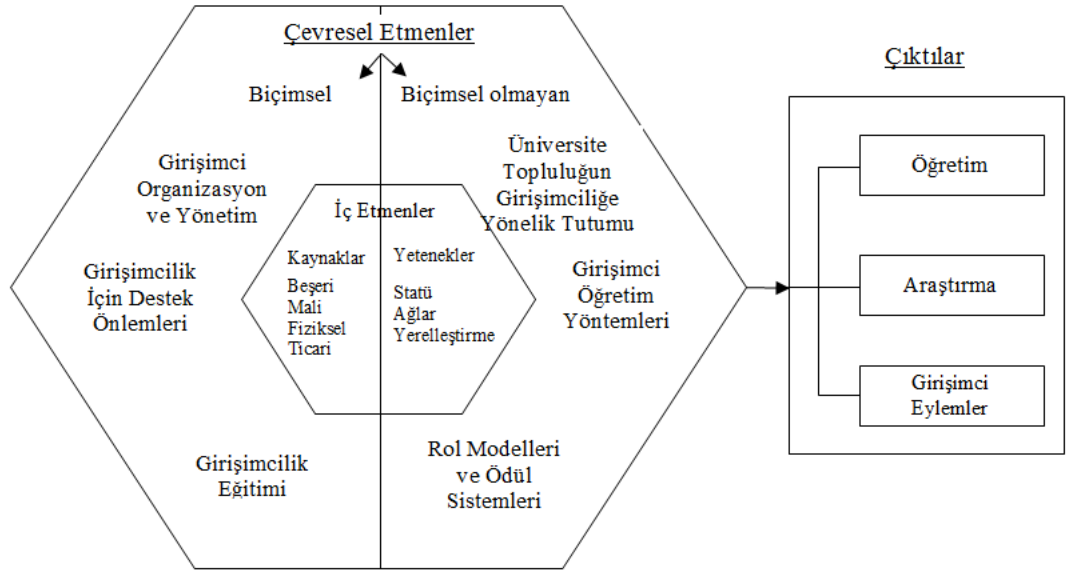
Çevresel Etmenler

Biçimsel

Biçimsel olmayan

Girişimci Organizasyon ve Yönetim

Üniversite Topluluğun Girişimciliğe Yönelik Tutumu

İç Etmenler

Kaynaklar

Beşeri
Mali
Fiziksel
Ticari

Yetenekler

Statü
Ağlar
Yerelleştirme

Girişimcilik İçin Destek Önlemleri

Girişimci Öğretim Yöntemleri

Girişimcilik Eğitimi

Rol Modelleri ve Ödül Sistemleri

Çıktılar

Öğretim

Araştırma

Girişimci Eylemler